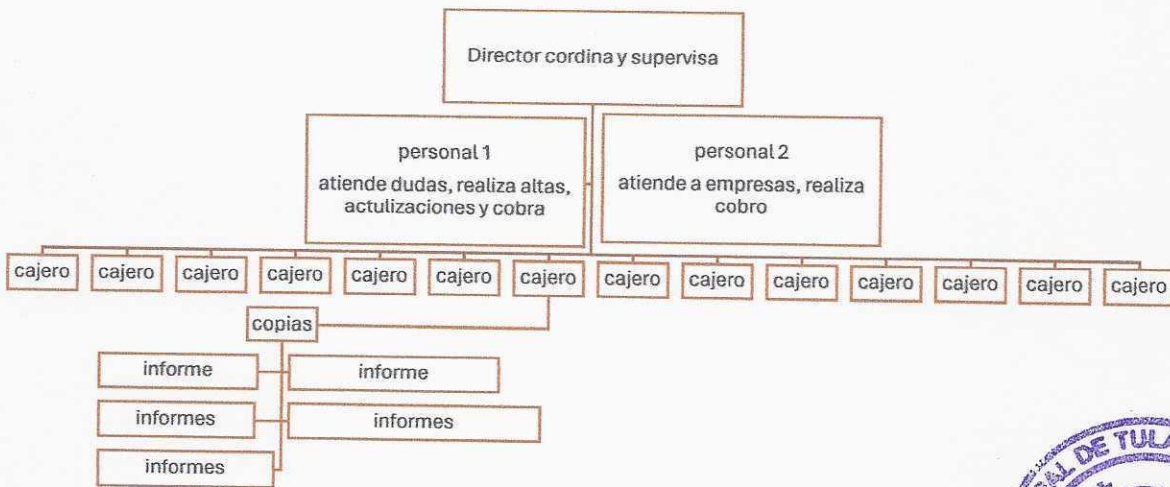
Director cordina y supervisa

personal 1
atiende dudas, realiza altas, actulizaciones y cobra

personal 2
atiende a empresas, realiza cobro

cajero cajero cajero cajero cajero cajero cajero cajero cajero cajero cajero cajero cajero cajero

copias

informe
informe
informes
informes
informes

DE TULA